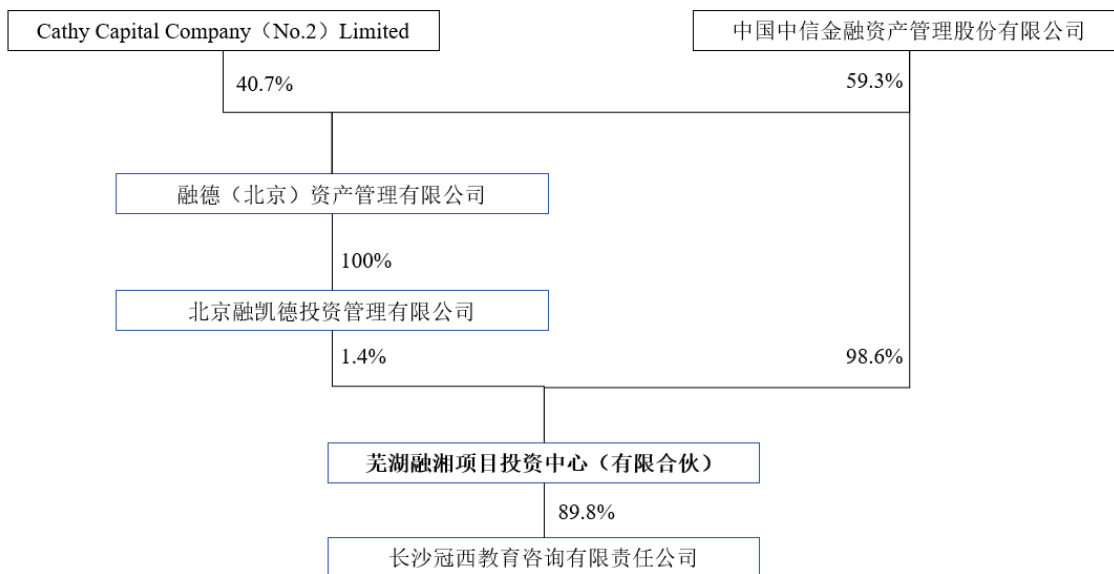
Cathy Capital Company（No.2）Limited

中国中信金融资产管理股份有限公司

40.7%

59.3%

融德（北京）资产管理有限公司

100%

北京融凯德投资管理有限公司

1.4%

98.6%

芜湖融湘项目投资中心（有限合伙）

89.8%

长沙冠西教育咨询有限责任公司